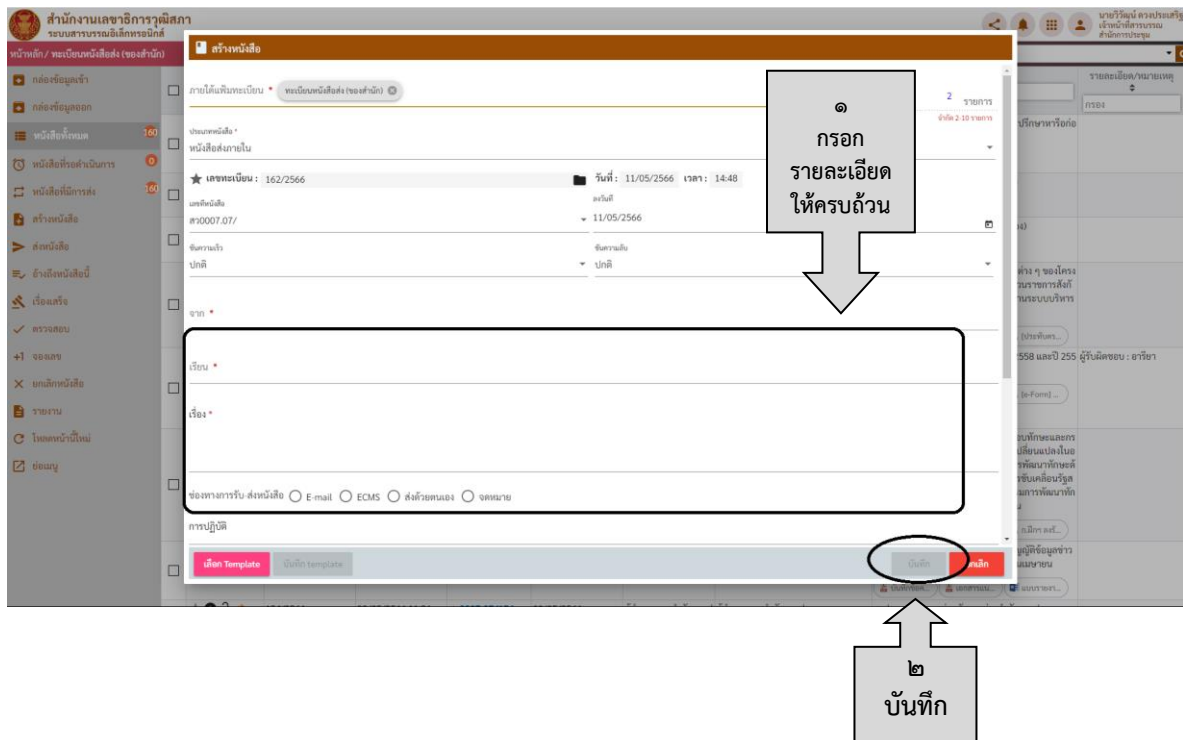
สำนักงานเลขาธิการวุฒิสภา
ระบบสารบรรณอิเล็กทรอนิกส์

หน้าหลัก / ทะเบียนหนังสือส่ง (ของสำนัก)

กล่องข้อมูลเข้า
กล่องข้อมูลออก
หนังสือทั้งหมด 160
หนังสือที่รอดำเนินการ 0
หนังสือที่มีการส่ง 160
สร้างหนังสือ
ส่งหนังสือ
อ้างถึงหนังสือนี้
เรื่องแล้ว
ตรวจสอบ
+1 จองเลข
ยกเลิกหนังสือ
รายงาน
โหลดหน้านี้ใหม่
ข้อมูล

สร้างหนังสือ

ภายใต้แฟ้มทะเบียน * ทะเบียนหนังสือส่ง (ของสำนัก)
2 รายการ
จำกัด 2-10 รายการ

ประเภทหนังสือ *
หนังสือส่งภายใน

เลขทะเบียน : 162/2566
วันที่ : 11/05/2566 เวลา : 14:48

เลขที่หนังสือ
สว0007.07/
ลงวันที่
11/05/2566

ชั้นความเร็ว
ปกติ
ชั้นความลับ
ปกติ

จาก *

เรียน *

เรื่อง *

ช่องทางการรับ-ส่งหนังสือ E-mail ECMS ส่งด้วยตนเอง จดหมาย

การปฏิบัติ

เลือก Template
บันทึก template
บันทึก
ยกเลิก

๑
กรอก
รายละเอียด
ให้ครบถ้วน

๒
บันทึก